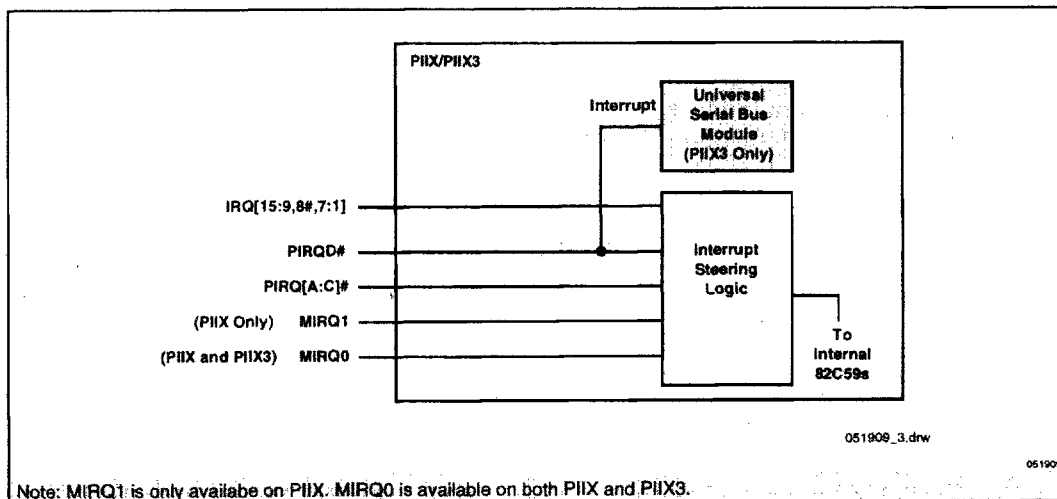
PIIX/PIIX3

Interrupt

Universal Serial Bus Module (PIIX3 Only)

IRQ[15:9,8#,7:1]

PIRQD#

PIRQ[A:C]#

(PIIX Only) MIRQ1

(PIIX and PIIX3) MIRQ0

Interrupt Steering Logic

To Internal 82C59s

051909_3.drw

05190

Note: MIRQ1 is only availabe on PIIX. MIRQ0 is available on both PIIX and PIIX3.